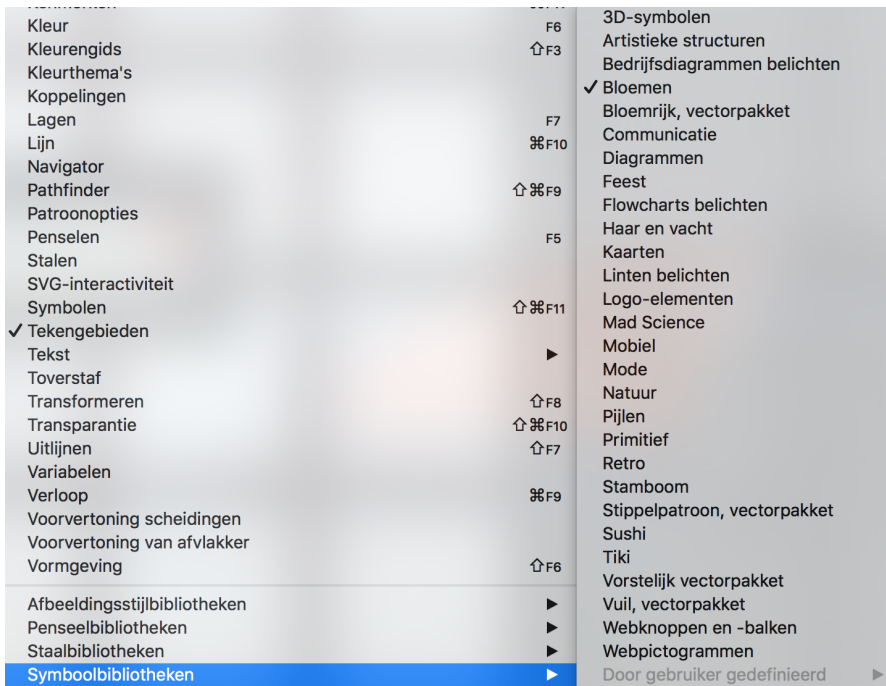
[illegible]
Kleur F6
Kleurengids ⇧F3
Kleurthema's
Koppelingen
Lagen F7
Lijn ⌘F10
Navigator
Pathfinder ⇧⌘F9
Patroonopties
Penselen F5
Stalen
SVG-interactiviteit
Symbolen ⇧⌘F11
✓ Tekengebieden
Tekst ▶
Toverstaf
Transformeren ⇧F8
Transparantie ⇧⌘F10
Uitlijnen ⇧F7
Variabelen
Verloop ⌘F9
Voorvertoning scheidingen
Voorvertoning van afvlakker
Vormgeving ⇧F6

Afbeeldingsstijlbibliotheken ▶
Penseelbibliotheken ▶
Staalbibliotheken ▶
Symboolbibliotheken ▶

3D-symbolen
Artistieke structuren
Bedrijfsdiagrammen belichten
✓ Bloemen
Bloemrijk, vectorpakket
Communicatie
Diagrammen
Feest
Flowcharts belichten
Haar en vacht
Kaarten
Linten belichten
Logo-elementen
Mad Science
Mobiel
Mode
Natuur
Pijlen
Primitief
Retro
Stamboom
Stippelpatroon, vectorpakket
Sushi
Tiki
Vorstelijk vectorpakket
Vuil, vectorpakket
Webknoppen en -balken
Webpictogrammen
Door gebruiker gedefinieerd ▶